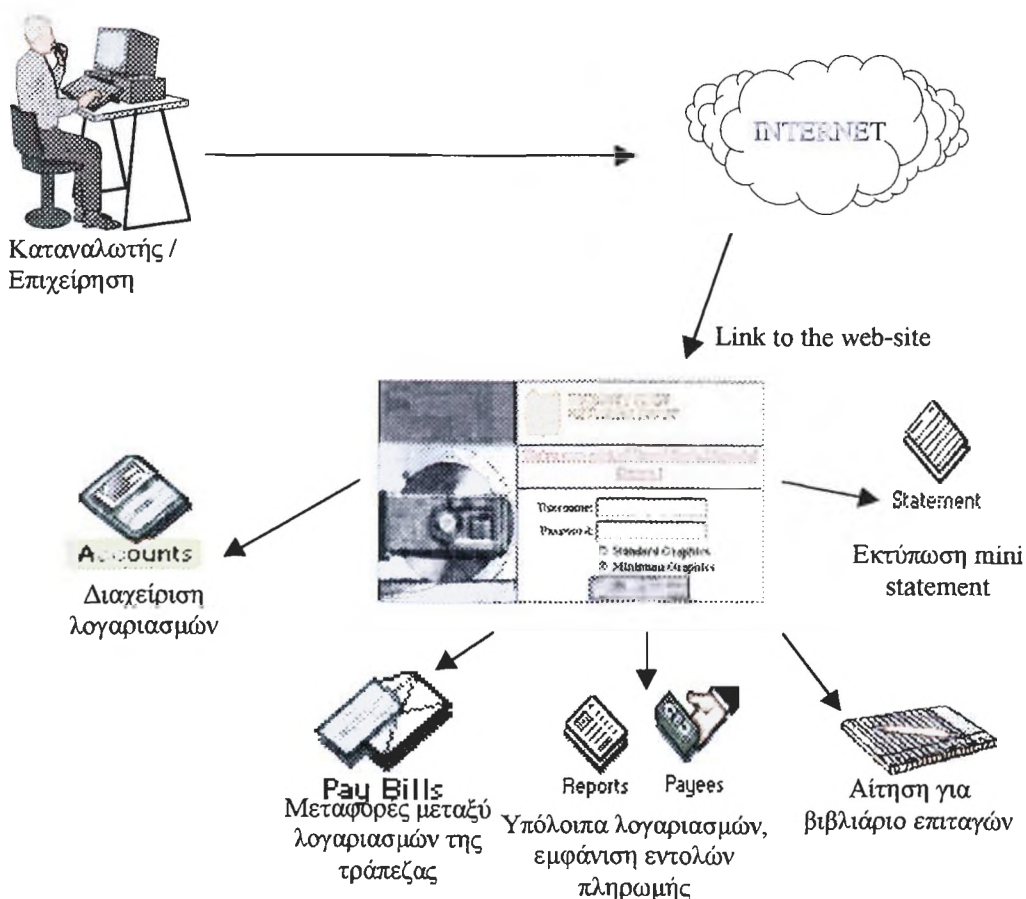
Καταναλωτής / Επιχείρηση

INTERNET

Link to the web-site

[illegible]

Username: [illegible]
Password: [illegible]
Standard Graphics
Minimum Graphics

Accounts
Διαχείριση λογαριασμών

Statement
Εκτύπωση mini statement

Pay Bills
Μεταφορές μεταξύ λογαριασμών της τράπεζας

Reports
Payees
Υπόλοιπα λογαριασμών, εμφάνιση εντολών πληρωμής

Αίτηση για βιβλιάριο επιταγών